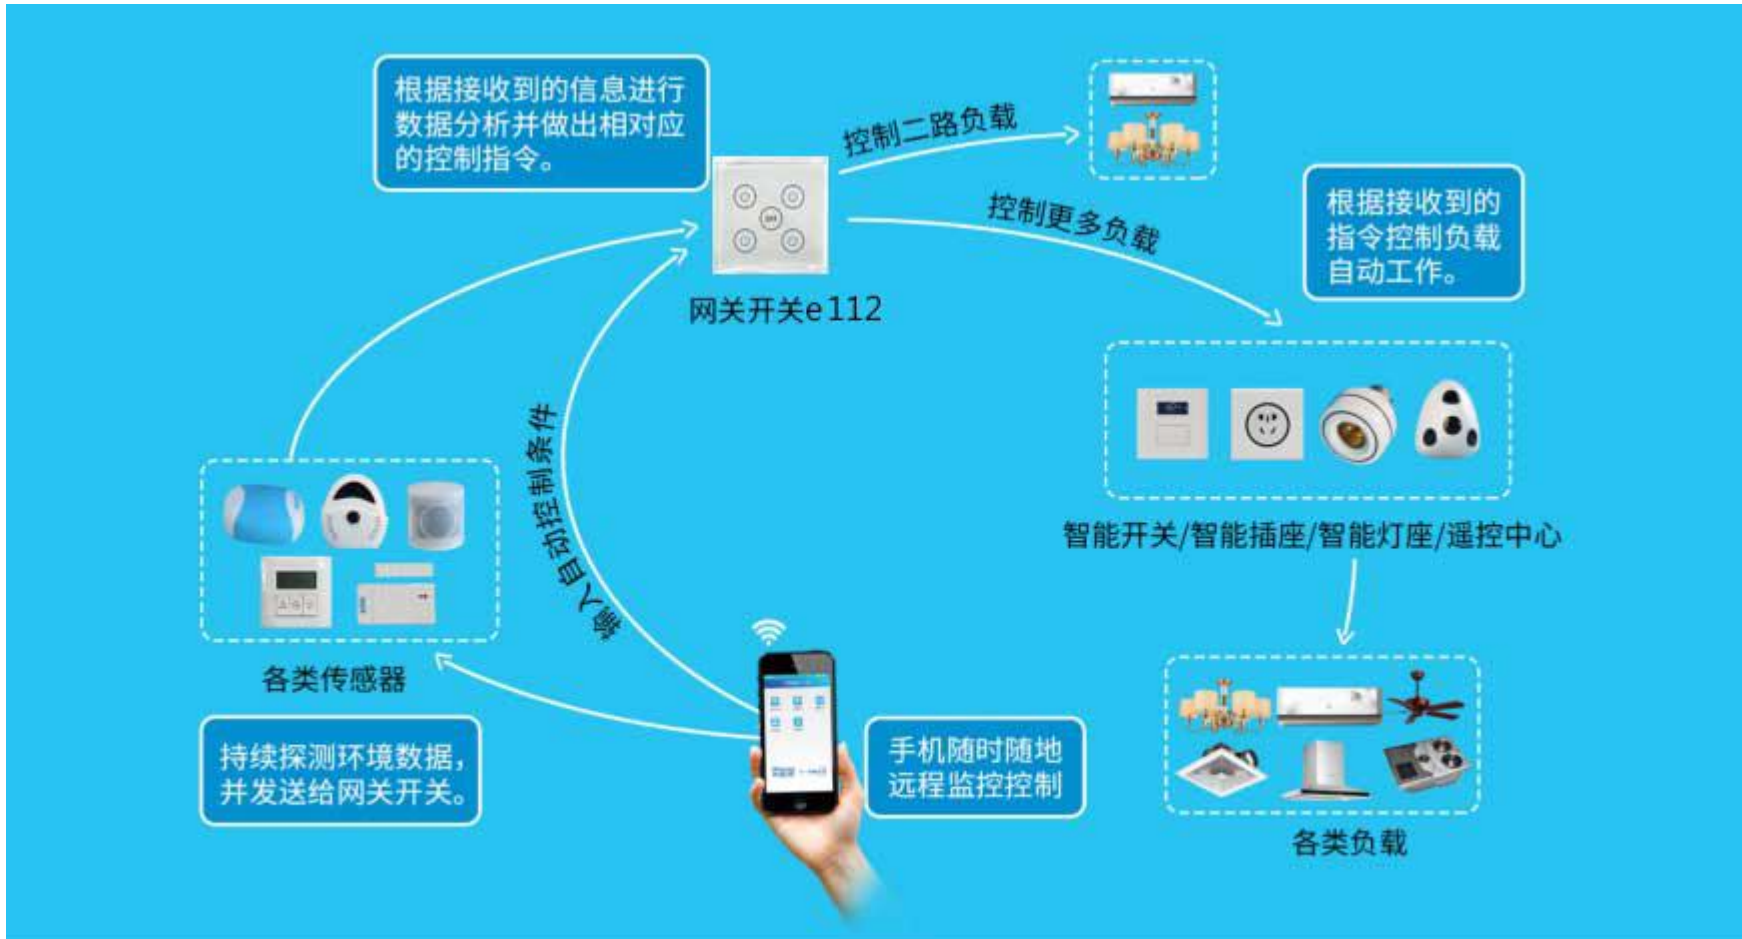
根据接收到的信息进行数据分析并做出相对应的控制指令。

控制二路负载

控制更多负载

根据接收到的指令控制负载自动工作。

网关开关e112

输入自动控制条件

智能开关/智能插座/智能灯座/遥控中心

各类传感器

持续探测环境数据，并发送给网关开关。

手机随时随地远程监控控制

各类负载